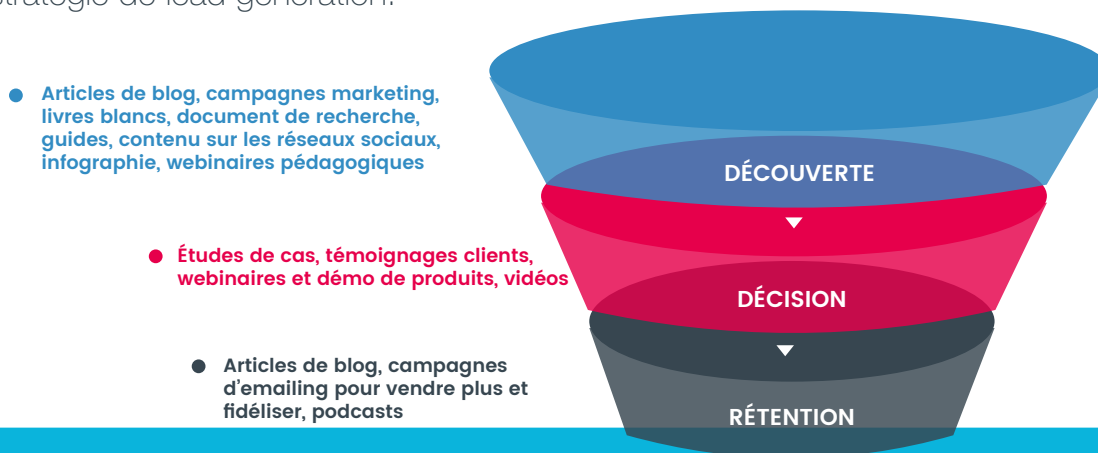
stratégie de lead generation.

Articles de blog, campagnes marketing, livres blancs, document de recherche, guides, contenu sur les réseaux sociaux, infographie, webinaires pédagogiques

Études de cas, témoignages clients, webinaires et démo de produits, vidéos

Articles de blog, campagnes d'emailing pour vendre plus et fidéliser, podcasts

DÉCOUVERTE

DÉCISION

RÉTENTION